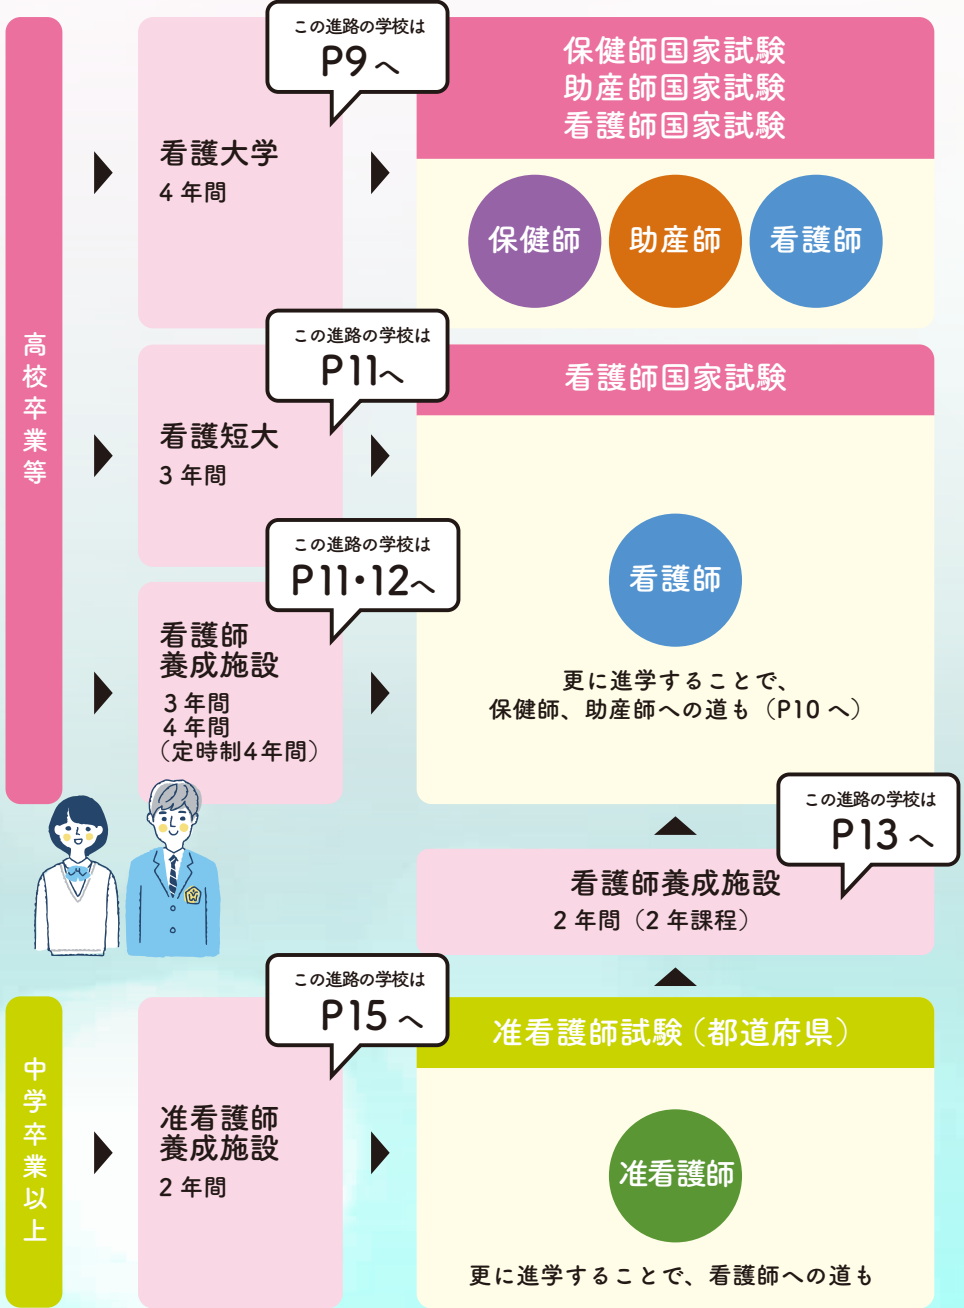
高校卒業等

この進路の学校は
P9へ

看護大学
4年間

保健師国家試験
助産師国家試験
看護師国家試験

保健師
助産師
看護師

この進路の学校は
P11へ

看護短大
3年間

看護師国家試験

この進路の学校は
P11・12へ

看護師
養成施設
3年間
4年間
（定時制4年間）

看護師

更に進学することで、
保健師、助産師への道も（P10へ）

この進路の学校は
P13へ

看護師養成施設
2年間（2年課程）

中学卒業以上

この進路の学校は
P15へ

准看護師試験（都道府県）

准看護師
養成施設
2年間

准看護師

更に進学することで、看護師への道も